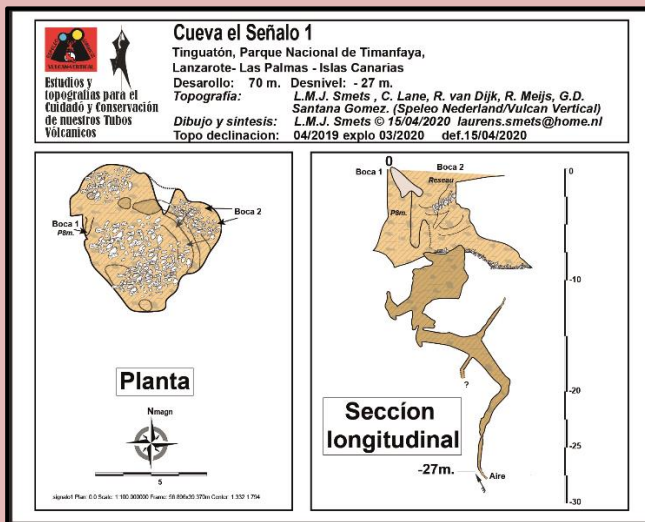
Cueva el Señalo 1

Tinguatón, Parque Nacional de Timanfaya, Lanzarote- Las Palmas - Islas Canarias

Desarollo: 70 m. Desnivel: - 27 m.

Topografía: L.M.J. Smets , C. Lane, R. van Dijk, R. Meijs, G.D. Santana Gomez. (Speleo Nederland/Vulcan Vertical)

Dibujo y sintesis: L.M.J. Smets © 15/04/2020 laurens.smets@home.nl

Topo declinacion: 04/2019 explo 03/2020 def.15/04/2020

Estudios y topografías para el Cuidadó y Conservación de nuestros Tubos Volcanicos

Boca 1
P8m.
Boca 2

Planta

Nmagn

5

signalo1 Plan: 0.0 Scale: 1:180.000000 Frame: 59.836x35.370m Center: 1.332 1.794

0
Boca 1
Boca 2
Roseau
P8m.
?
-27m.
Aire

Seccíon longitudinal

0
-10
-20
-25
-30